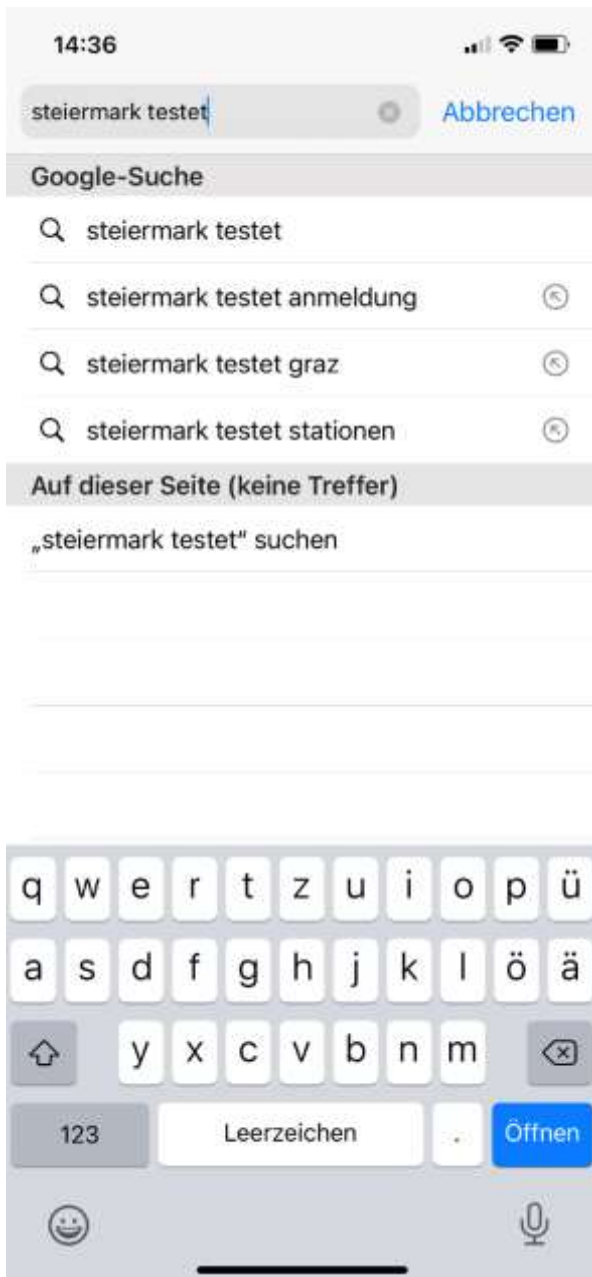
14:36

steiermark testet

Abbrechen

Google-Suche

steiermark testet

steiermark testet anmeldung

steiermark testet graz

steiermark testet stationen

Auf dieser Seite (keine Treffer)

„steiermark testet" suchen

q w e r t z u i o p ü
a s d f g h j k l ö ä
y x c v b n m
123 Leerzeichen . Öffnen